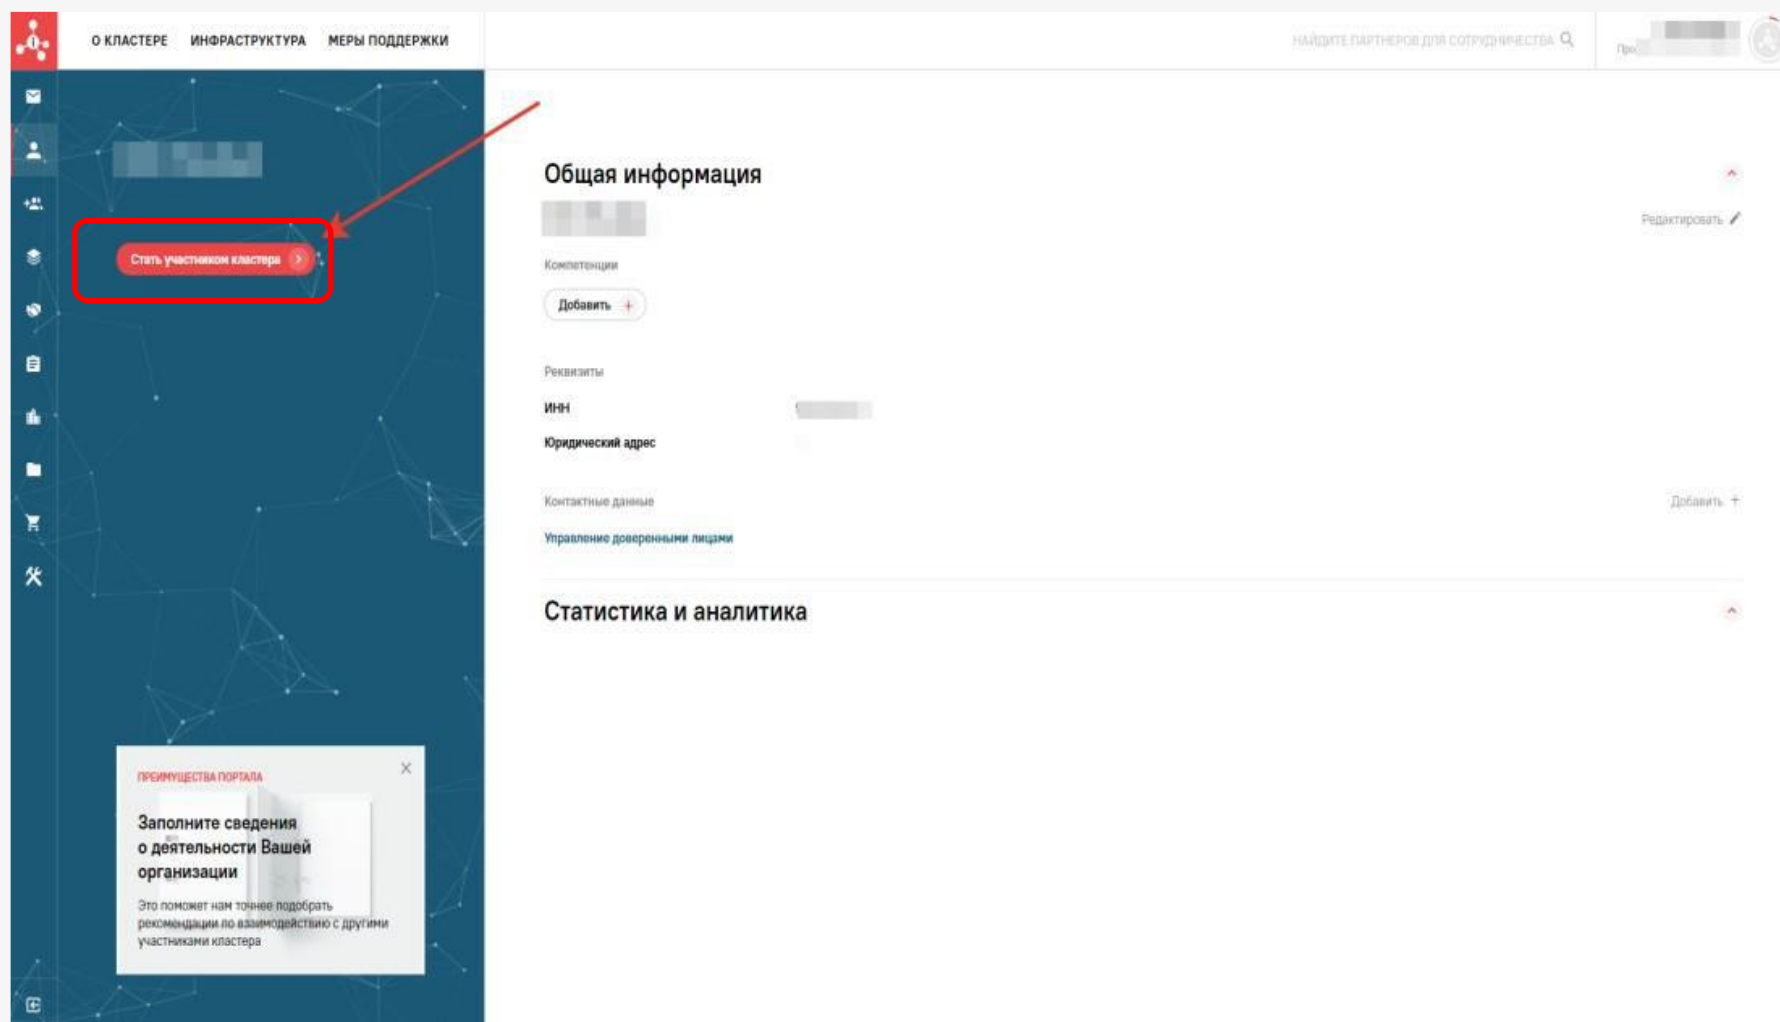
О КЛАСТЕРЕ ИНФРАСТРУКТУРА МЕРЫ ПОДДЕРЖКИ

НАЙДИТЕ ПАРТНЕРОВ ДЛЯ СОТРУДНИЧЕСТВА

Про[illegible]

Стать участником кластера

Общая информация

Редактировать

Компетенции

Добавить +

Реквизиты

ИНН

Юридический адрес

Контактные данные

Добавить +

Управление доверенными лицами

Статистика и аналитика

ПРЕИМУЩЕСТВА ПОРТАЛА

Заполните сведения о деятельности Вашей организации

Это поможет нам точнее подобрать рекомендации по взаимодействию с другими участниками кластера